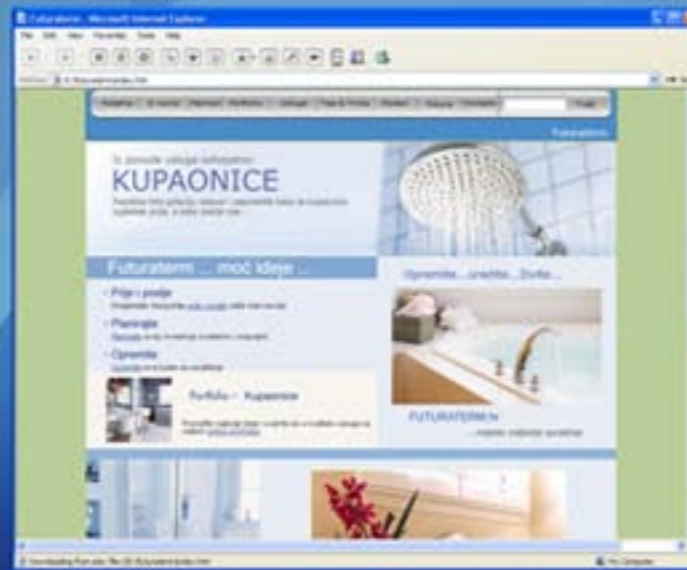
Futuraterm - Microsoft Internet Explorer

File Edit View Favorites Tools Help

Futuraterm

S pomoću usluga futuraterm

KUPAONICE

Futuraterm ... moć ideje ...

• Prije i poslije

• Planiranje

• Opremite

Portfolio - Kupaonice

Opremite...uredite...živite...

FUTURATERM.hr

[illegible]

My Computer